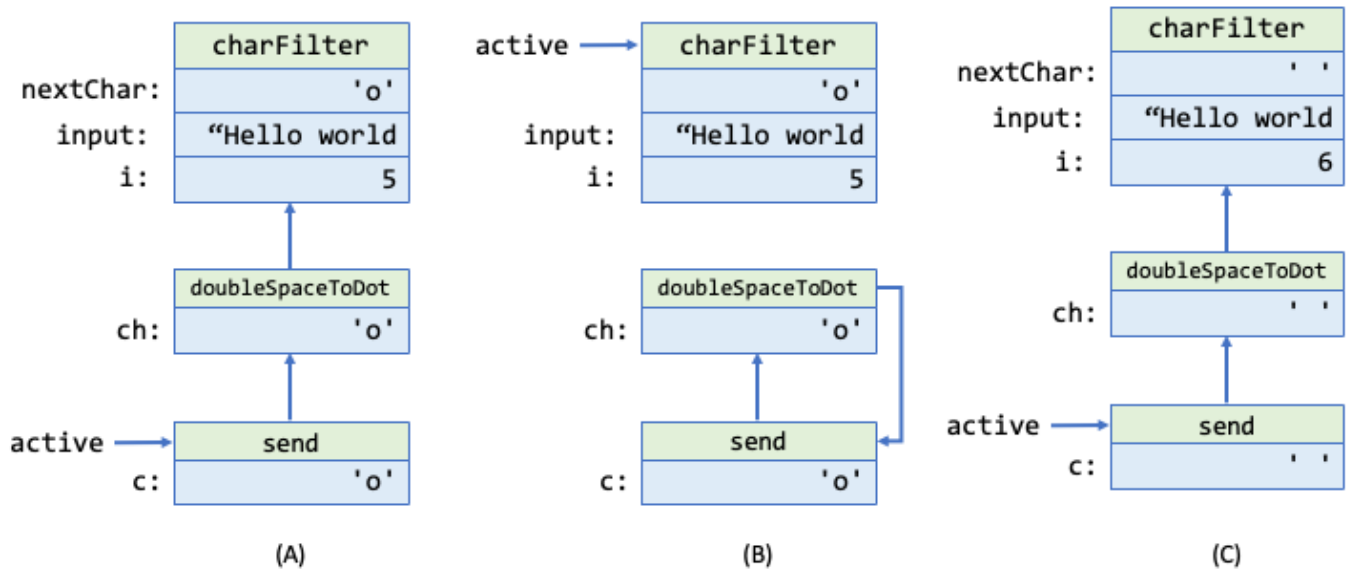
charFilter
nextChar: 'o'
input: “Hello world
i: 5

doubleSpaceToDot
ch: 'o'

active
send
c: 'o'

(A)

active
charFilter
'o'
input: “Hello world
i: 5

doubleSpaceToDot
ch: 'o'

send
c: 'o'

(B)

charFilter
nextChar: ' '
input: “Hello world
i: 6

doubleSpaceToDot
ch: ' '

active
send
c: ' '

(C)